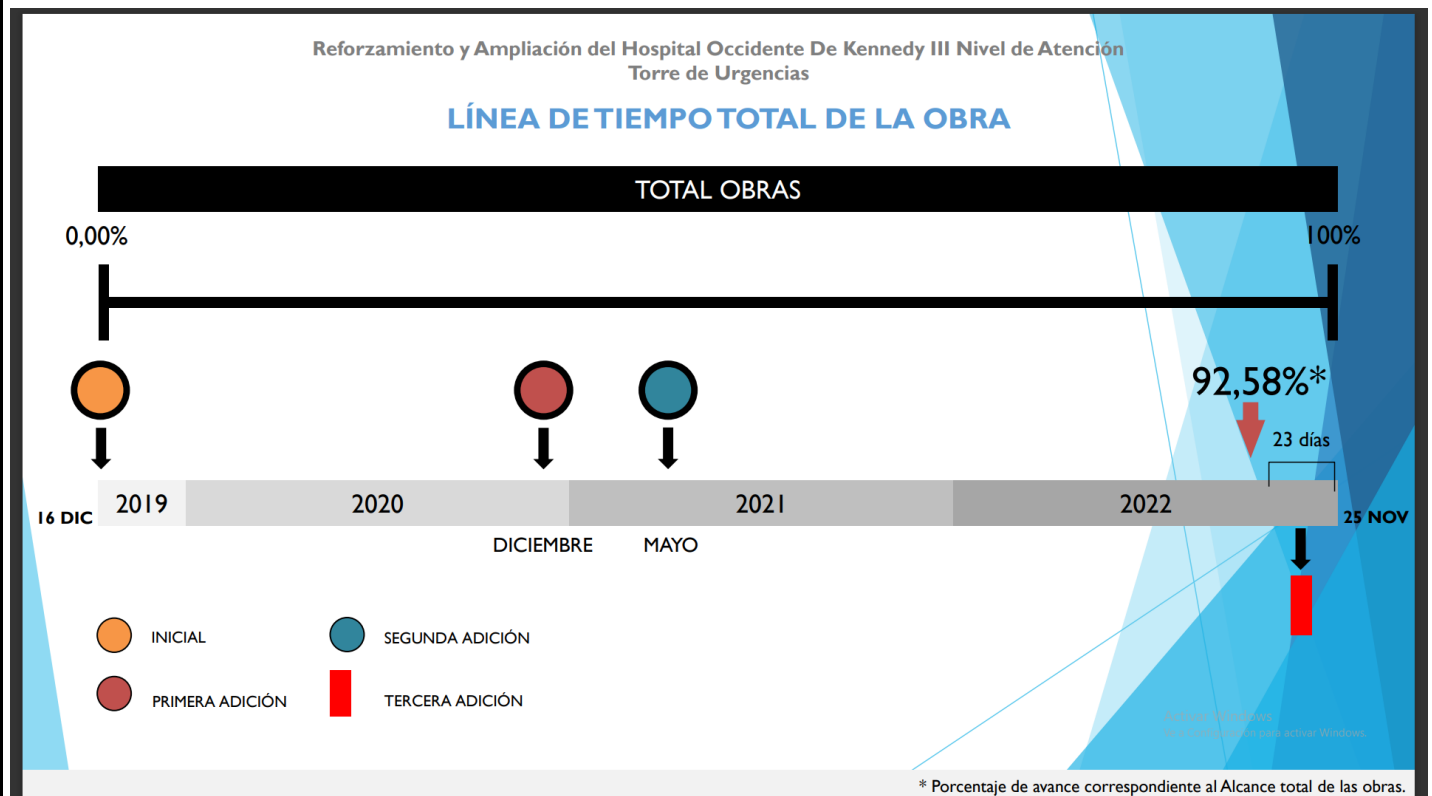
Reforzamiento y Ampliación del Hospital Occidente De Kennedy III Nivel de Atención
Torre de Urgencias

LÍNEA DE TIEMPO TOTAL DE LA OBRA

TOTAL OBRAS

0,00%

100%

92,58%*

23 días

16 DIC 2019 2020 2021 2022 25 NOV

DICIEMBRE MAYO

INICIAL

SEGUNDA ADICIÓN

PRIMERA ADICIÓN

TERCERA ADICIÓN

Activar Windows
Ve a Configuración para activar Windows.

* Porcentaje de avance correspondiente al Alcance total de las obras.